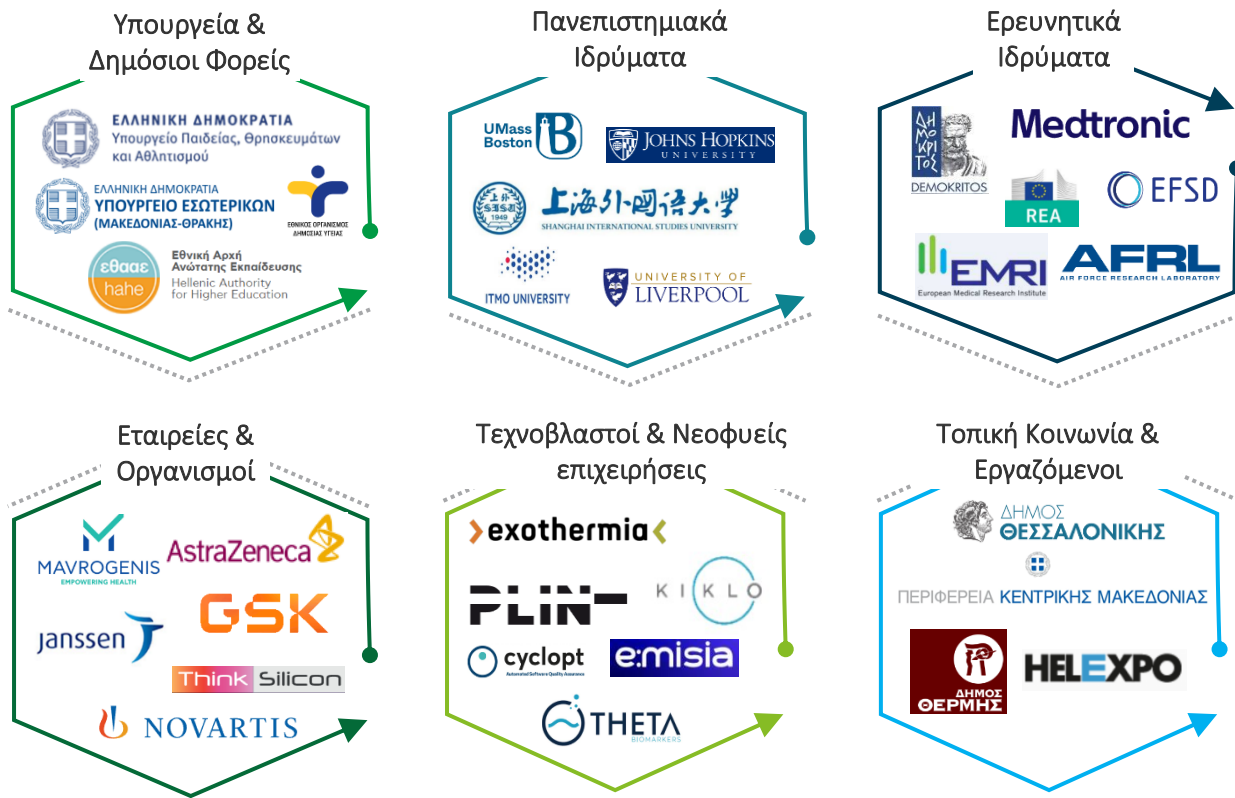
Υπουργεία & Δημόσιοι Φορείς

ΕΛΛΗΝΙΚΗ ΔΗΜΟΚΡΑΤΙΑ
Υπουργείο Παιδείας, Θρησκευμάτων και Αθλητισμού

ΕΛΛΗΝΙΚΗ ΔΗΜΟΚΡΑΤΙΑ
ΥΠΟΥΡΓΕΙΟ ΕΣΩΤΕΡΙΚΩΝ
(ΜΑΚΕΔΟΝΙΑΣ-ΘΡΑΚΗΣ)

ΕΘΝΙΚΟΣ ΟΡΓΑΝΙΣΜΟΣ ΔΗΜΟΣΙΑΣ ΥΓΕΙΑΣ

εθααε
hahe
Εθνική Αρχή Ανώτατης Εκπαίδευσης
Hellenic Authority for Higher Education

Πανεπιστημιακά Ιδρύματα

UMass Boston

JOHNS HOPKINS UNIVERSITY

上海外国语大学
SHANGHAI INTERNATIONAL STUDIES UNIVERSITY

ITMO UNIVERSITY

UNIVERSITY OF LIVERPOOL

Ερευνητικά Ιδρύματα

ΔΗΜΟΚΡΙΤΟΣ
DEMOKRITOS

Medtronic

REA

EFSD

EMRI
European Medical Research Institute

AFRL
AIR FORCE RESEARCH LABORATORY

Εταιρείες & Οργανισμοί

MAVROGENIS
EMPOWERING HEALTH

AstraZeneca

GSK

janssen

Think Silicon

NOVARTIS

Τεχνοβλαστοί & Νεοφυείς επιχειρήσεις

exothermia

PLIN

KIKLO

cyclopt
Automated Software Quality Assurance

e:misia

THETA
BIOMARKERS

Τοπική Κοινωνία & Εργαζόμενοι

ΔΗΜΟΣ ΘΕΣΣΑΛΟΝΙΚΗΣ

ΠΕΡΙΦΕΡΕΙΑ ΚΕΝΤΡΙΚΗΣ ΜΑΚΕΔΟΝΙΑΣ

ΔΗΜΟΣ ΘΕΡΜΗΣ

HELEXPO